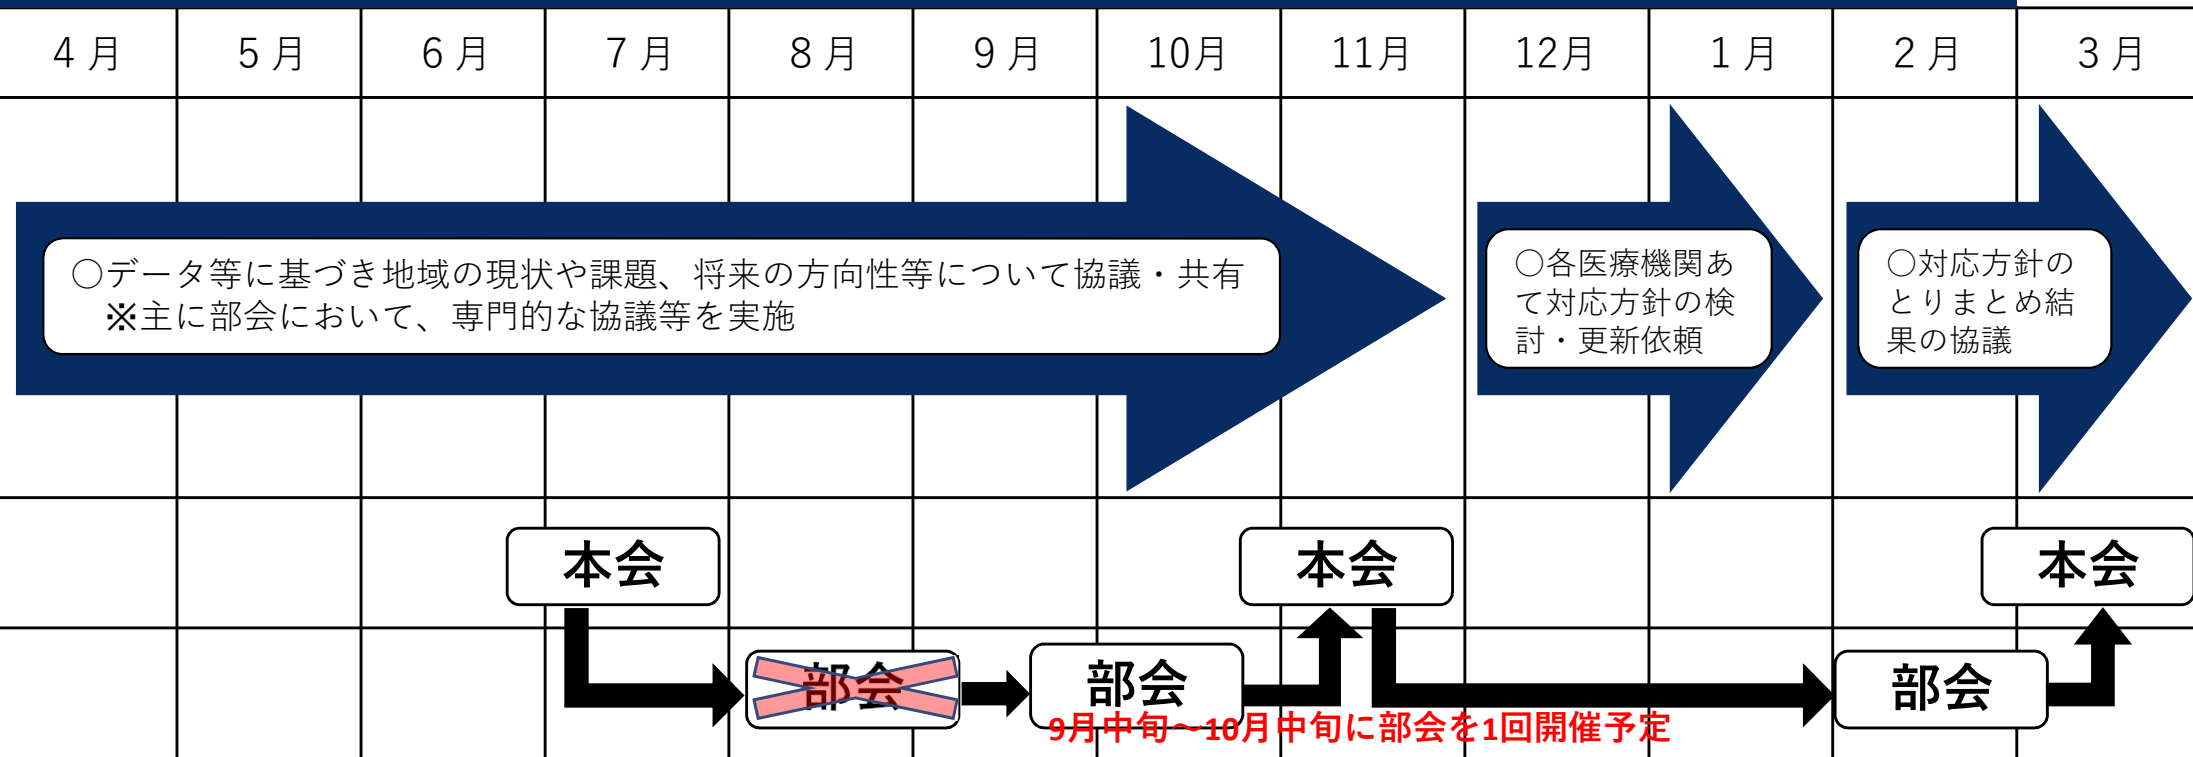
| 4月 | 5月 | 6月 | 7月 | 8月 | 9月 | 10月 | 11月 | 12月 | 1月 | 2月 | 3月 |
|---|---|---|---|---|---|---|---|---|---|---|---|

○データ等に基づき地域の現状や課題、将来の方向性等について協議・共有
※主に部会において、専門的な協議等を実施

○各医療機関あて対応方針の検討・更新依頼

○対応方針のとりまとめ結果の協議

本会

部会

部会

本会

部会

本会

9月中旬～10月中旬に部会を1回開催予定